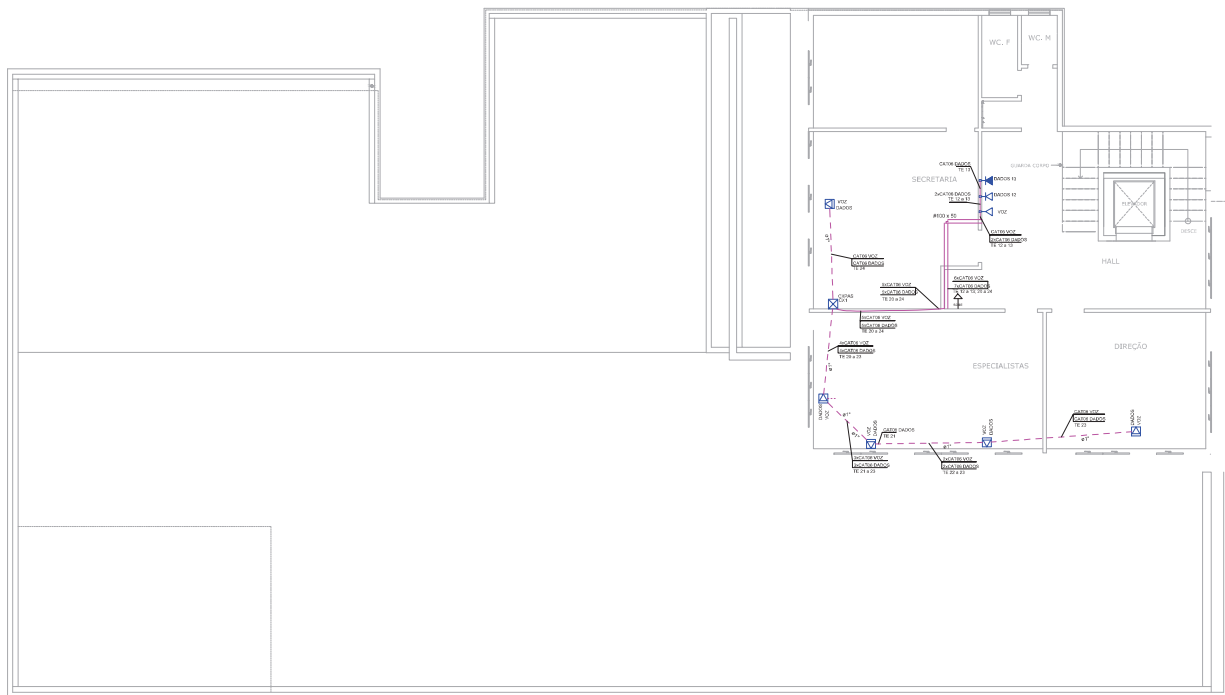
WC. F
WC. M
SECRETARIA
CAT06 DADOS
TE 13
DADOS 13
2xCAT06 DADOS
TE 12 a 13
DADOS 12
VOZ
#100 x 50
2xCAT06 VOZ
2xCAT06 DADOS
TE 12 a 13
GUARDA CORPO
ELEVADOR
DESCE
HALL
VOZ
DADOS
CAT06 VOZ
CAT06 DADOS
TE 24
CXPAS
CX1
6xCAT06 VOZ
6xCAT06 DADOS
TE 20 a 24
6xCAT06 VOZ
7xCAT06 DADOS
TE 12 a 13, 20 a 24
5xCAT06 VOZ
5xCAT06 DADOS
TE 20 a 24
4xCAT06 VOZ
4xCAT06 DADOS
TE 20 a 23
ESPECIALISTAS
DIREÇÃO
DADOS
VOZ
VOZ
DADOS
CAT06 DADOS
TE 21
3xCAT06 VOZ
3xCAT06 DADOS
TE 21 a 23
VOZ
DADOS
2xCAT06 VOZ
2xCAT06 DADOS
TE 22 a 23
CAT06 VOZ
CAT06 DADOS
TE 23
DADOS
VOZ